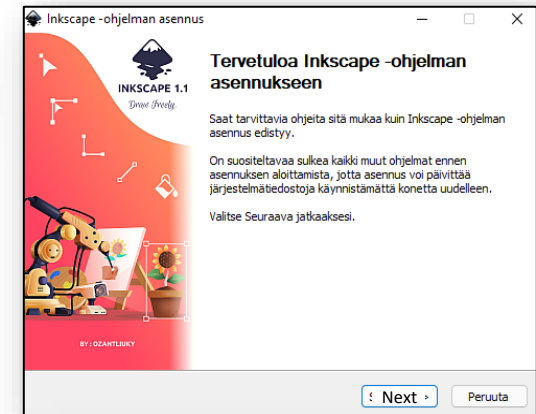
Inkscape -ohjelman asennus

INKSCAPE 1.1
Draw Freely

BY : OZANTLIUKY

Tervetuloa Inkscape -ohjelman asennukseen

Saat tarvittavia ohjeita sitä mukaa kuin Inkscape -ohjelman asennus edistyy.

On suositeltavaa sulkea kaikki muut ohjelmat ennen asennuksen aloittamista, jotta asennus voi päivittää järjestelmätiedostoja käynnistämättä konetta uudelleen.

Valitse Seuraava jatkaaksesi.

Next >
Peruuta